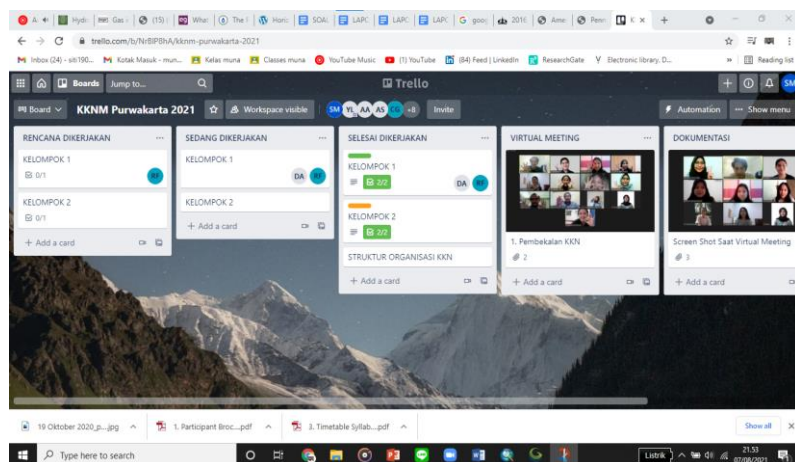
A Hydr Gas (15) What The Horiz SOAL LAPC LAPC LAPC goo 2016 Amer Penu K

trello.com/b/Nr8IP8hA/kknm-purwakarta-2021

Inbox (24) - siti190... Kotak Masuk - mun... Kelas muna Classes muna YouTube Music (1) YouTube (84) Feed | LinkedIn ResearchGate Electronic library. D... Reading list

Boards Jump to...

Trello

Board KKNM Purwakarta 2021 Workspace visible SM YL AA AS DA +8 Invite

Automation Show menu

RENCANA DIKERJAKAN
KELOMPOK 1
0/1
RF
KELOMPOK 2
0/1
+ Add a card

SEDANG DIKERJAKAN
KELOMPOK 1
DA RF
KELOMPOK 2
+ Add a card

SELESAI DIKERJAKAN
KELOMPOK 1
2/2
DA RF
KELOMPOK 2
2/2
STRUKTUR ORGANISASI KKN
+ Add a card

VIRTUAL MEETING
1. Pembekalan KKN
2
+ Add a card

DOKUMENTASI
Screen Shot Saat Virtual Meeting
3
+ Add a card

19 Oktober 2020_p....jpg
1. Participant Broc....pdf
3. Timetable Syllab....pdf
Show all

Type here to search

Listrik
21.53
07/08/2021